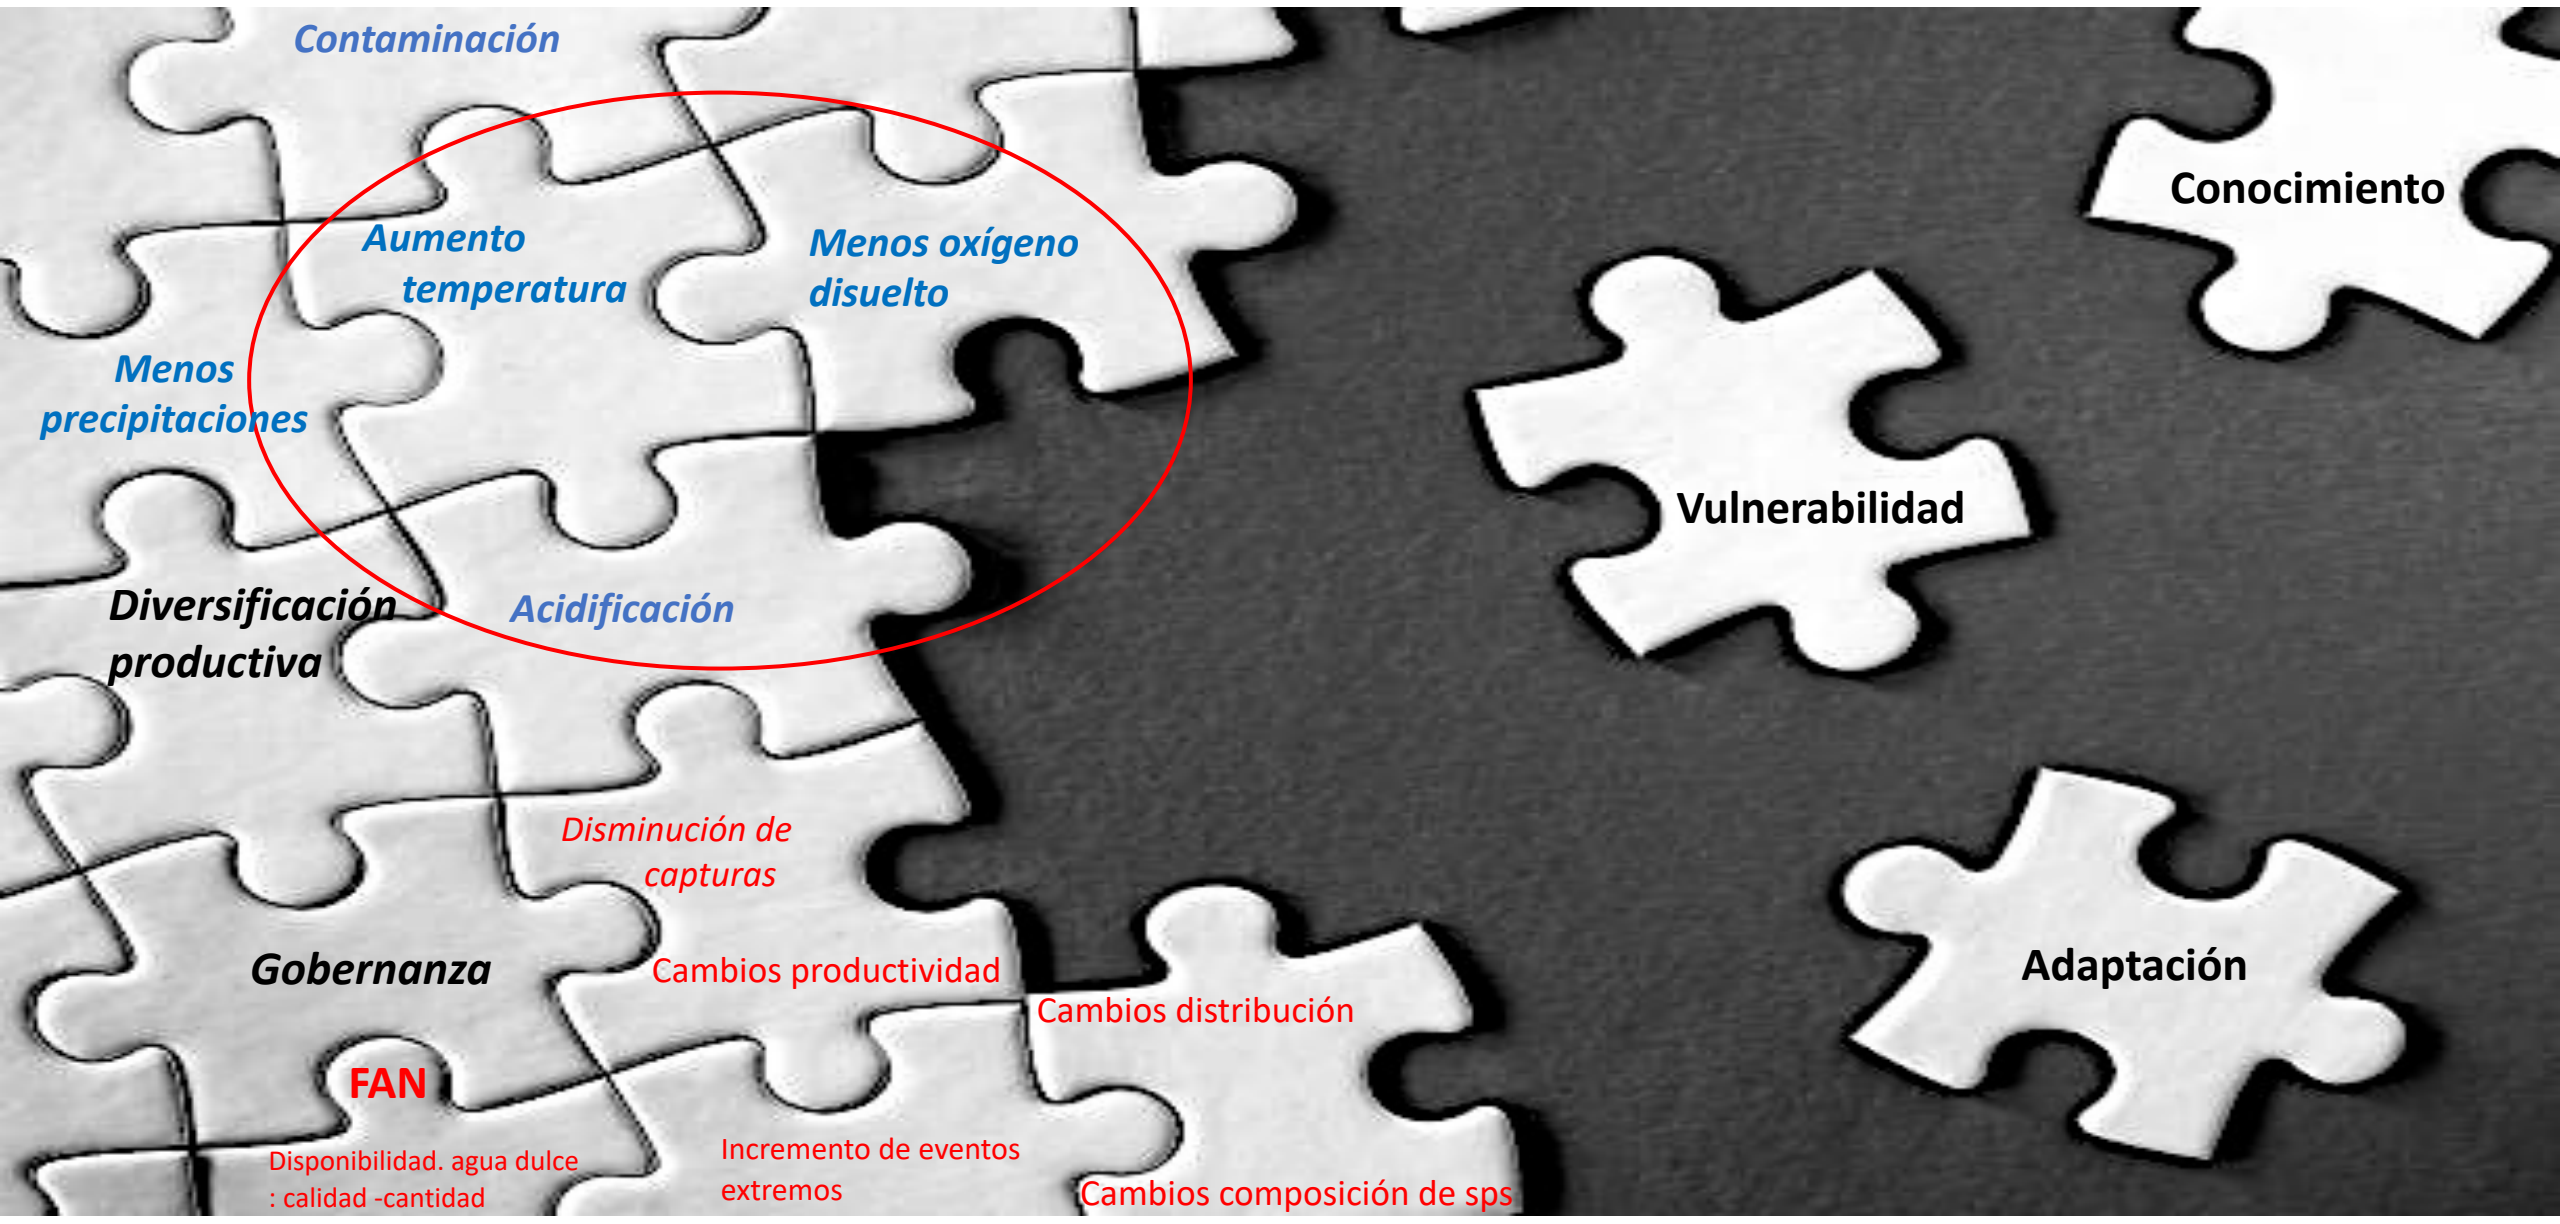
Contaminación

Aumento temperatura

Menos oxígeno disuelto

Conocimiento

Menos precipitaciones

Vulnerabilidad

Diversificación productiva

Acidificación

Disminución de capturas

Gobernanza

Cambios productividad

Cambios distribución

Adaptación

FAN

Disponibilidad. agua dulce : calidad -cantidad

Incremento de eventos extremos

Cambios composición de sps